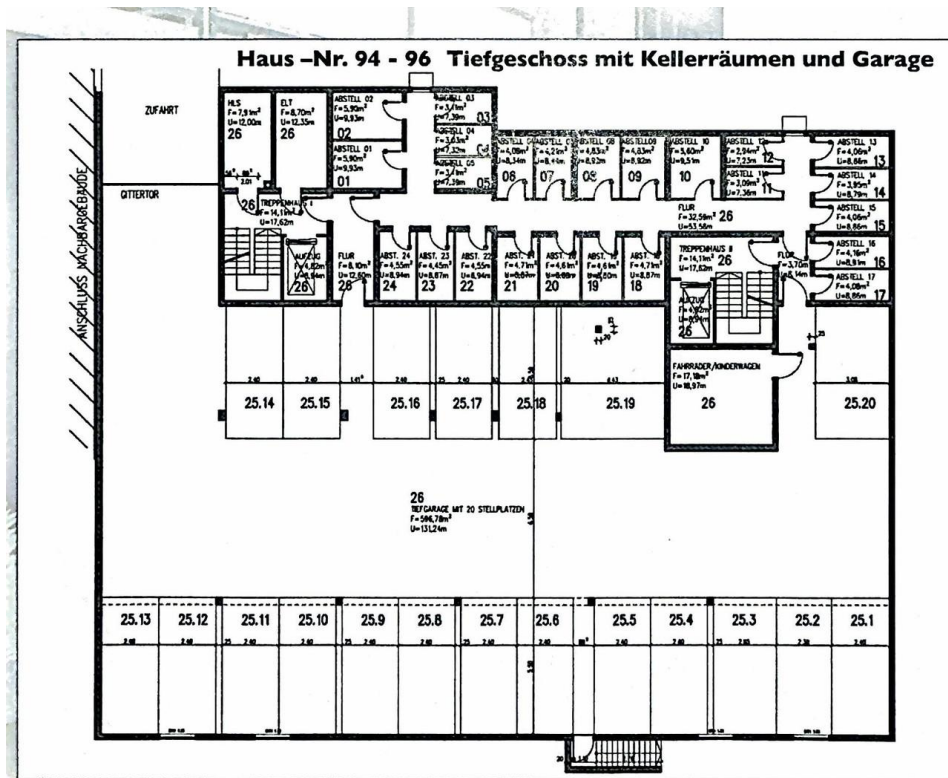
Haus –Nr. 94 - 96 Tiefgeschoss mit Kellerräumen und Garage

ANSCHLUSS NACHBARGEBÄUDE

ZUFAHRT

GITTERTOR

HLS
F=7,9 m²
U=12,00m
26

ELT
F=8,70m²
U=12,35m
26

ABSTELL 02
F=5,90m²
U=9,93m
02

ABSTELL 01
F=5,90m²
U=9,93m
01

ABSTELL 03
F=3,41m²
U=7,39m
03

ABSTELL 04
F=3,63m²
U=7,32m
04

ABSTELL 05
F=3,4m²
U=7,39m
05

ABSTELL 06
F=4,09m²
U=8,14m
06

ABSTELL 07
F=4,21m²
U=8,44m
07

ABSTELL 08
F=4,83m²
U=8,92m
08

ABSTELL 09
F=4,83m²
U=8,92m
09

ABSTELL 10
F=5,60m²
U=9,51m
10

ABSTELL 12
F=2,94m²
U=7,23m
12

ABSTELL 11
F=3,09m²
U=7,36m
11

ABSTELL 13
F=4,06m²
U=8,86m
13

ABSTELL 14
F=3,95m²
U=8,79m
14

ABSTELL 15
F=4,06m²
U=8,86m
15

ABSTELL 16
F=4,16m²
U=8,91m
16

ABSTELL 17
F=4,08m²
U=8,86m
17

FLUR
F=32,59m² 26
U=53,58m

TREPPENHAUS I
F=14,11m²
U=17,62m
26

AUFZUG
F=4,82m²
U=8,94m
26

FLUR
F=8,10m²
U=12,60m
26

ABST. 24
F=4,55m²
U=8,94m
24

ABST. 23
F=4,45m²
U=8,87m
23

ABST. 22
F=4,55m²
U=8,94m
22

ABST. 21
F=4,71m²
U=8,87m
21

ABST. 20
F=4,61m²
U=8,89m
20

ABST. 19
F=4,61m²
U=8,80m
19

ABST. 18
F=4,71m²
U=8,87m
18

TREPPENHAUS II
F=14,11m²
U=17,62m
26

AUFZUG
F=4,92m²
U=8,94m
26

FLUR
F=3,70m²
U=8,14m

FAHRRÄDER/KINDERWAGEN
F=17,18m²
U=18,97m
26

25.14 25.15 25.16 25.17 25.18 25.19 25.20

26
TIEFGARAGE MIT 20 STELLPLÄTZEN
F=596,78m²
U=131,24m

25.13 25.12 25.11 25.10 25.9 25.8 25.7 25.6 25.5 25.4 25.3 25.2 25.1